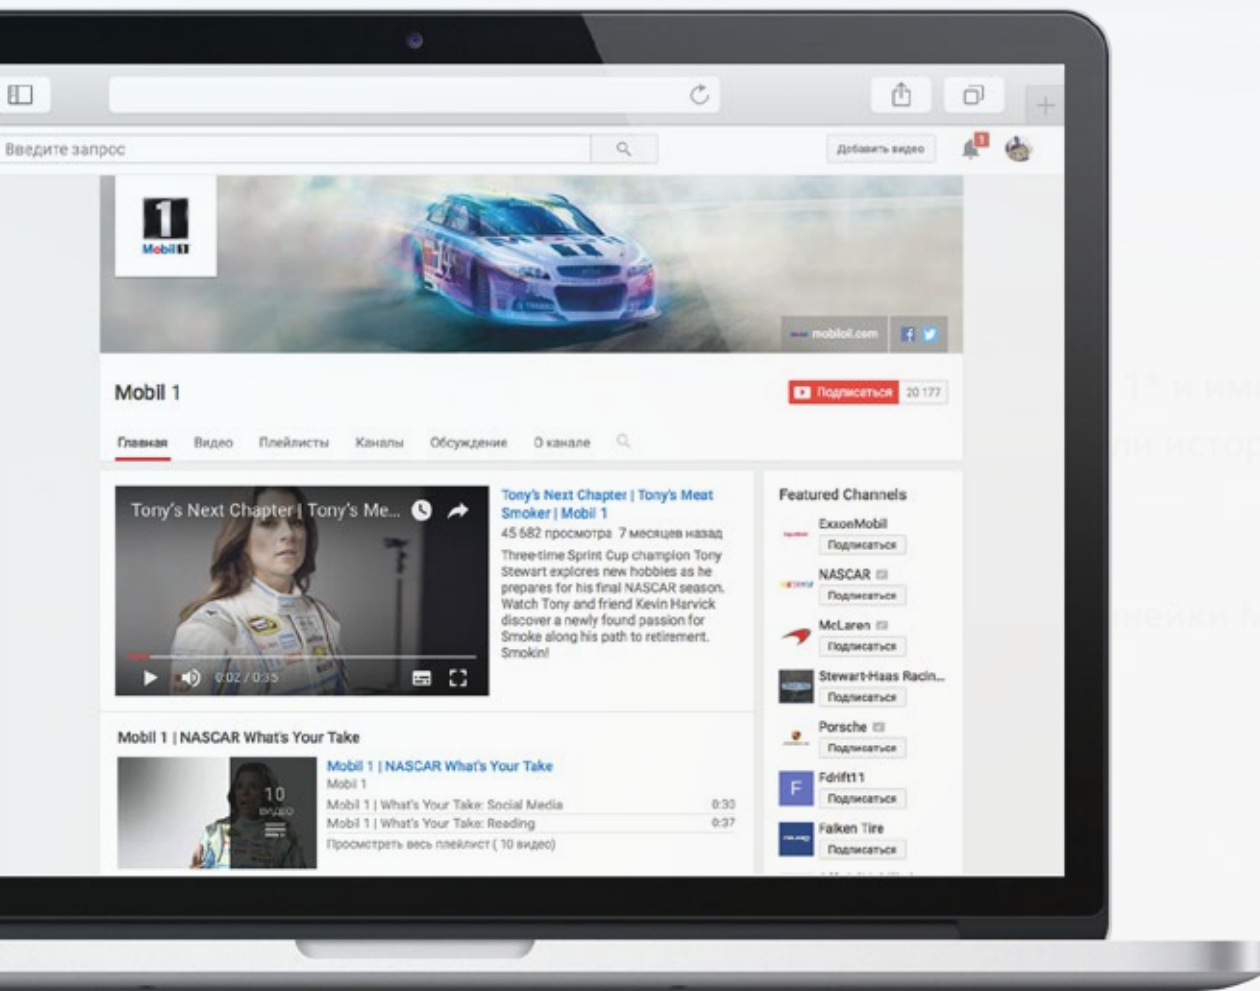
Введите запрос

Добавить видео

1

1
Mobil 1

mobiloil.com

Mobil 1

Подписаться 20 177

Главная Видео Плейлисты Каналы Обсуждение О канале

Tony's Next Chapter | Tony's Me...

0:02 / 0:35

Tony's Next Chapter | Tony's Meat Smoker | Mobil 1
45 682 просмотра 7 месяцев назад
Three-time Sprint Cup champion Tony Stewart explores new hobbies as he prepares for his final NASCAR season. Watch Tony and friend Kevin Harvick discover a newly found passion for Smoke along his path to retirement. Smokin!

Featured Channels
ExxonMobil
Подписаться
NASCAR
Подписаться
McLaren
Подписаться
Stewart-Haas Racin...
Подписаться
Porsche
Подписаться
Fdrift11
Подписаться
Falken Tire
Подписаться

Mobil 1 | NASCAR What's Your Take

10
видео

Mobil 1 | NASCAR What's Your Take
Mobil 1
Mobil 1 | What's Your Take: Social Media 0:30
Mobil 1 | What's Your Take: Reading 0:37
Просмотреть весь плейлист ( 10 видео)

1* и им
ли истор
нейки M